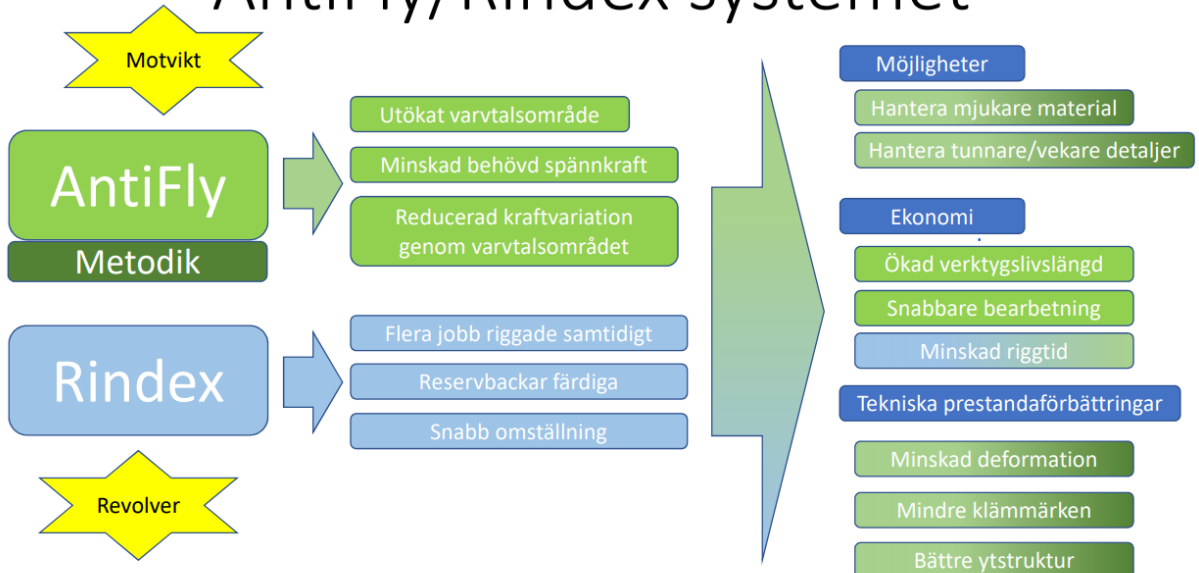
AntiFly/Rindex systemet

Motvikt

AntiFly

Metodik

Rindex

Revolver

Utökat varvtalsområde

Minskad behövd spännkraft

Reducerad kraftvariation genom varvtalsområdet

Flera jobb riggade samtidigt

Reservbackar färdiga

Snabb omställning

Möjligheter

Hantera mjukare material

Hantera tunnare/vekare detaljer

Ekonomi

Ökad verktygslivslängd

Snabbare bearbetning

Minskad riggtid

Tekniska prestandaförbättringar

Minskad deformation

Mindre klämmärken

Bättre ytstruktur